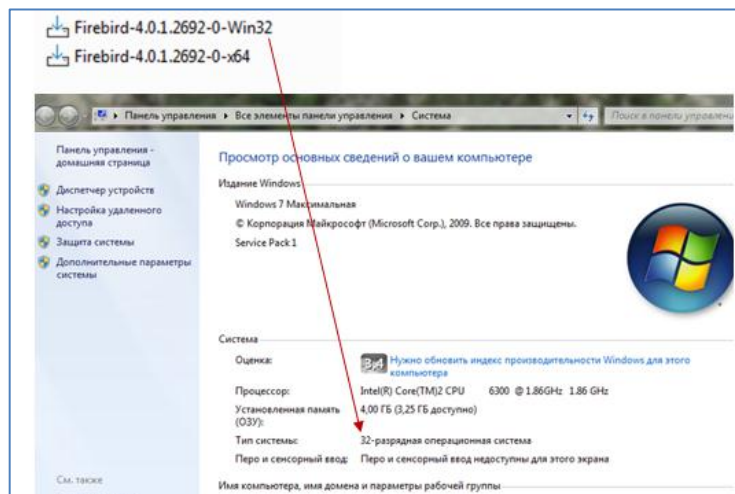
Firebird-4.0.1.2692-0-Win32
Firebird-4.0.1.2692-0-x64

▸ Панель управления ▸ Все элементы панели управления ▸ Система

Поиск в панели управления

Панель управления - домашняя страница

Диспетчер устройств

Настройка удаленного доступа

Защита системы

Дополнительные параметры системы

См. также

Просмотр основных сведений о вашем компьютере

Издание Windows

Windows 7 Максимальная

© Корпорация Майкрософт (Microsoft Corp.), 2009. Все права защищены.

Service Pack 1

Система

| | |
|---|---|
| Оценка: | 3,4 Нужно обновить индекс производительности Windows для этого компьютера |
| Процессор: | Intel(R) Core(TM)2 CPU 6300 @ 1.86GHz 1.86 GHz |
| Установленная память (ОЗУ): | 4,00 ГБ (3,25 ГБ доступно) |
| Тип системы: | 32-разрядная операционная система |
| Перо и сенсорный ввод: | Перо и сенсорный ввод недоступны для этого экрана |

Имя компьютера, имя домена и параметры рабочей группы